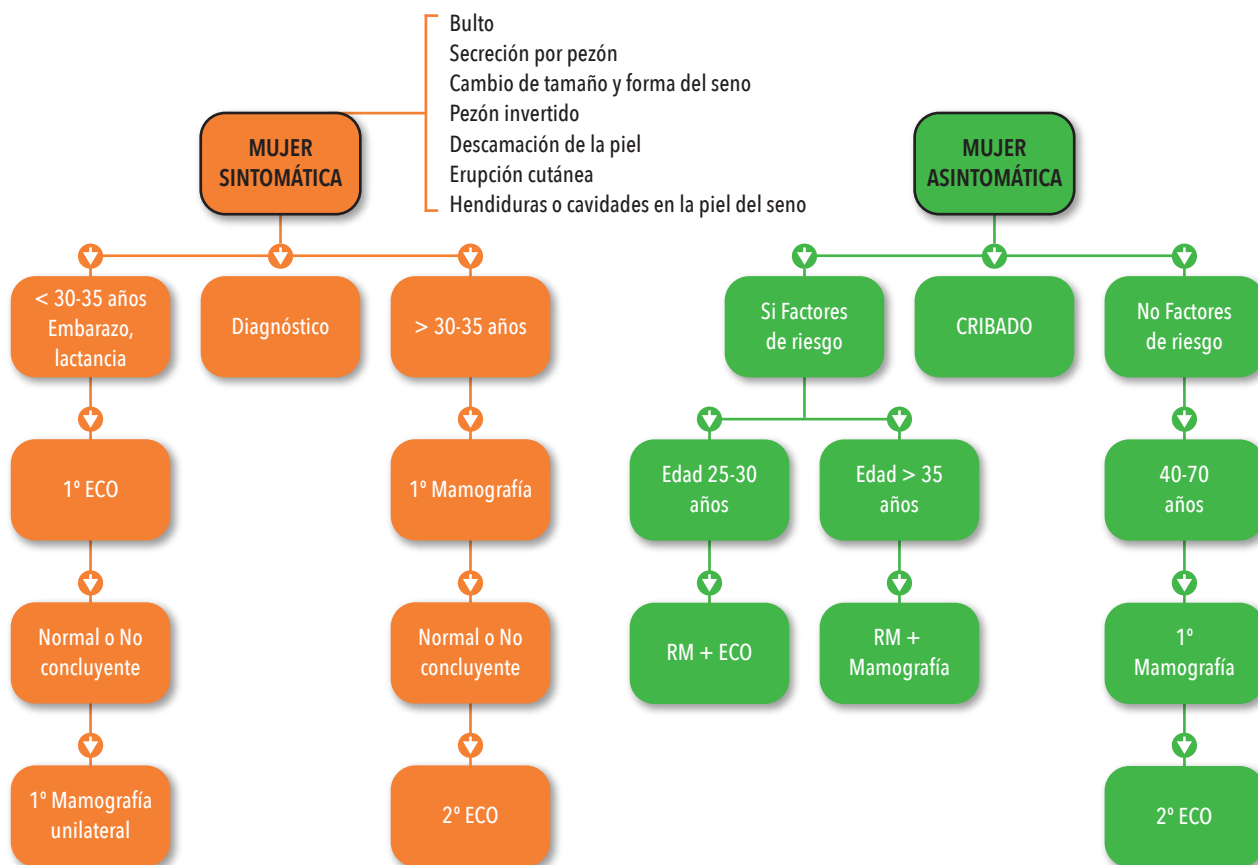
Bulto
Secreción por pezón
Cambio de tamaño y forma del seno
Pezón invertido
Descamación de la piel
Erupción cutánea
Hendiduras o cavidades en la piel del seno

MUJER SINTOMÁTICA

< 30-35 años Embarazo, lactancia

1º ECO

Normal o No concluyente

1º Mamografía unilateral

Diagnóstico

> 30-35 años

1º Mamografía

Normal o No concluyente

2º ECO

MUJER ASINTOMÁTICA

Si Factores de riesgo

Edad 25-30 años

RM + ECO

Edad > 35 años

RM + Mamografía

CRIBADO

No Factores de riesgo

40-70 años

1º Mamografía

2º ECO